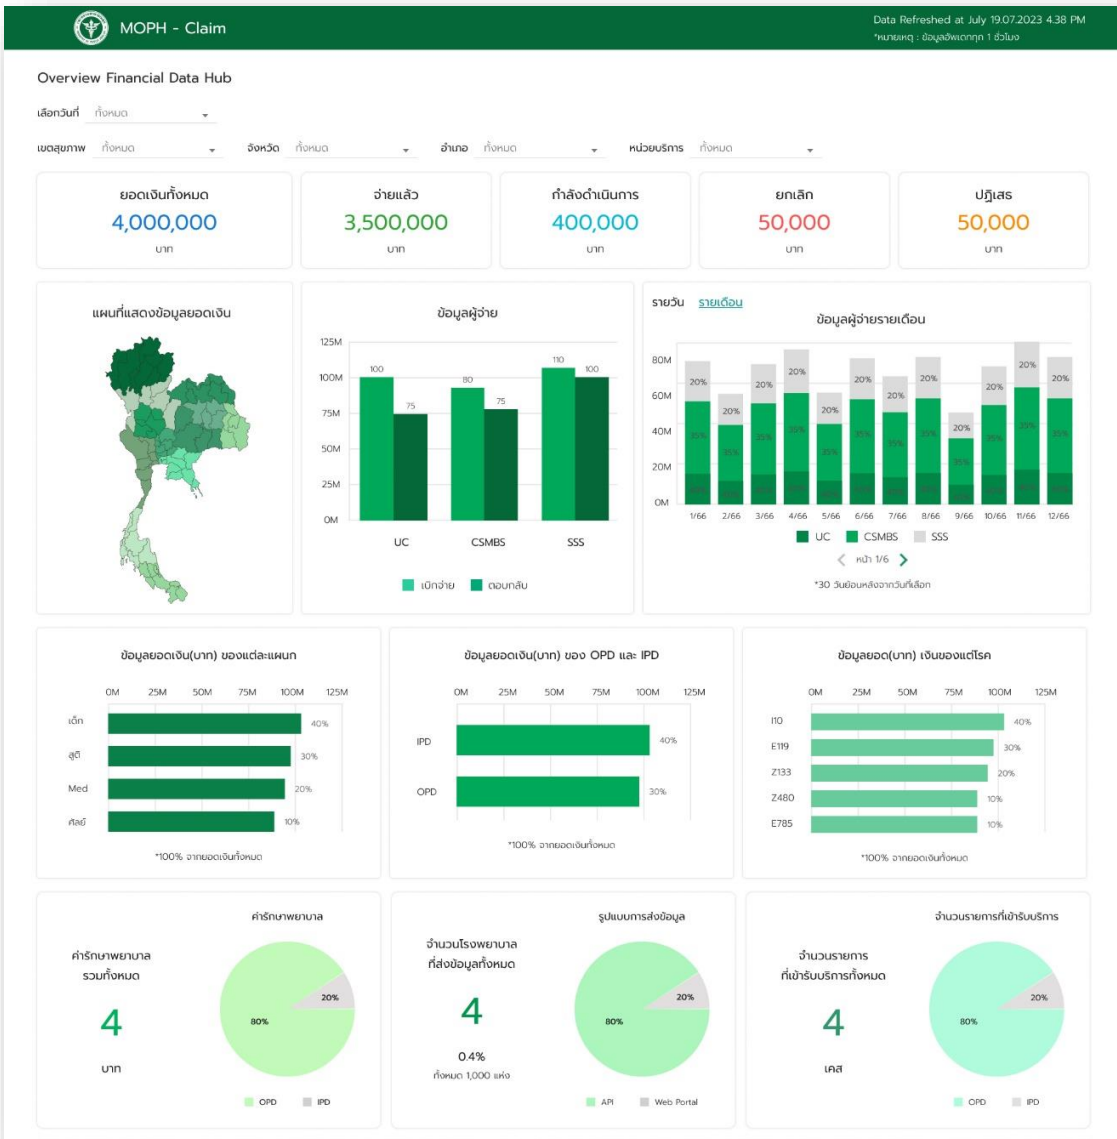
MOPH - Claim

Data Refreshed at July 19.07.2023 4.38 PM
*หมายเหตุ : ข้อมูลอัพเดททุก 1 ชั่วโมง

Overview Financial Data Hub

เลือกวันที่ ทั้งหมด

เขตสุขภาพ ทั้งหมด จังหวัด ทั้งหมด อำเภอ ทั้งหมด หน่วยบริการ ทั้งหมด

ยอดเงินทั้งหมด
4,000,000
บาท

จ่ายแล้ว
3,500,000
บาท

กำลังดำเนินการ
400,000
บาท

ยกเลิก
50,000
บาท

ปฏิเสธ
50,000
บาท

แผนที่แสดงข้อมูลยอดเงิน

ข้อมูลผู้จ่าย

125M
100M
75M
50M
25M
0M
100 75 80 75 110 100
UC CSMBS SSS
เบิกจ่าย ตอบกลับ

รายวัน รายเดือน
ข้อมูลผู้จ่ายรายเดือน

80M
60M
40M
20M
0M
20% 20% 20% 20% 20% 20% 20% 20% 20% 20% 20% 20%
35% 35% 35% 35% 35% 35% 35% 35% 35% 35% 35% 35%
1/66 2/66 3/66 4/66 5/66 6/66 7/66 8/66 9/66 10/66 11/66 12/66
UC CSMBS SSS
หน้า 1/6
*30 วันย้อนหลังจากวันที่เลือก

ข้อมูลยอดเงิน(บาท) ของแต่ละแผนก
0M 25M 50M 75M 100M 125M
เด็ก 40%
สูติ 30%
Med 20%
ศัลย์ 10%
*100% จากยอดเงินทั้งหมด

ข้อมูลยอดเงิน(บาท) ของ OPD และ IPD
0M 25M 50M 75M 100M 125M
IPD 40%
OPD 30%
*100% จากยอดเงินทั้งหมด

ข้อมูลยอด(บาท) เงินของแต่โรค
0M 25M 50M 75M 100M 125M
I10 40%
E119 30%
Z133 20%
Z480 10%
E785 10%
*100% จากยอดเงินทั้งหมด

ค่ารักษาพยาบาล
ค่ารักษาพยาบาล
รวมทั้งหมด
4
บาท
20%
80%
OPD IPD

รูปแบบการส่งข้อมูล
จำนวนโรงพยาบาล
ที่ส่งข้อมูลทั้งหมด
4
0.4%
ทั้งหมด 1,000 แห่ง
20%
80%
API Web Portal

จำนวนรายการที่เข้ารับบริการ
จำนวนรายการ
ที่เข้ารับบริการทั้งหมด
4
เคส
20%
80%
OPD IPD